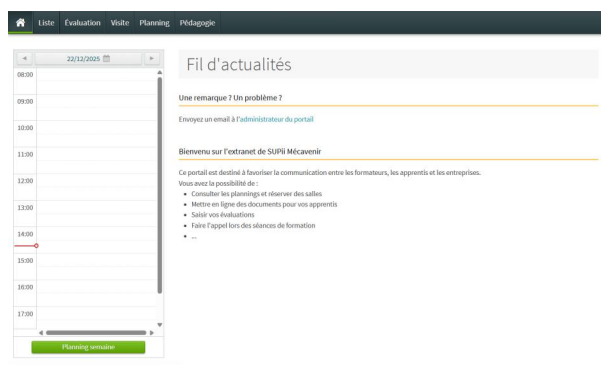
Liste Évaluation Visite Planning Pédagogie

◄ 22/12/2025 ►

08:00
09:00
10:00
11:00
12:00
13:00
14:00
15:00
16:00
17:00

Planning semaine

Fil d'actualités

Une remarque ? Un problème ?

Envoyez un email à l'administrateur du portail

Bienvenu sur l'extranet de SUPii Mécavenir

Ce portail est destiné à favoriser la communication entre les formateurs, les apprentis et les entreprises.
Vous avez la possibilité de :

- Consulter les plannings et réserver des salles
- Mettre en ligne des documents pour vos apprentis
- Saisir vos évaluations
- Faire l'appel lors des séances de formation
- ...